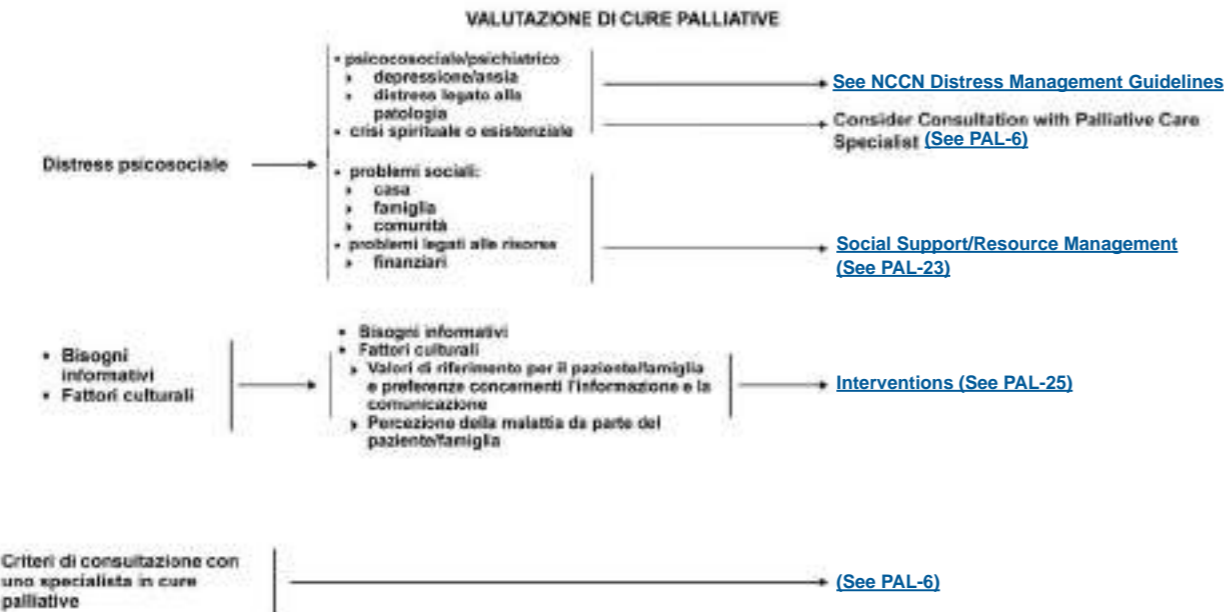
VALUTAZIONE DI CURE PALLIATIVE

Distress psicosociale

• psicosociale/psichiatrico
› depressione/ansia
› distress legato alla patologia
• crisi spirituale o esistenziale

See NCCN Distress Management Guidelines

Consider Consultation with Palliative Care Specialist (See PAL-6)

• problemi sociali:
› casa
› famiglia
› comunità
• problemi legati alle risorse
› finanziari

Social Support/Resource Management (See PAL-23)

• Bisogni informativi
• Fattori culturali

• Bisogni informativi
• Fattori culturali
› Valori di riferimento per il paziente/famiglia e preferenze concernenti l'informazione e la comunicazione
› Percezione della malattia da parte del paziente/famiglia

Interventions (See PAL-25)

Criteri di consultazione con uno specialista in cure palliative

(See PAL-6)